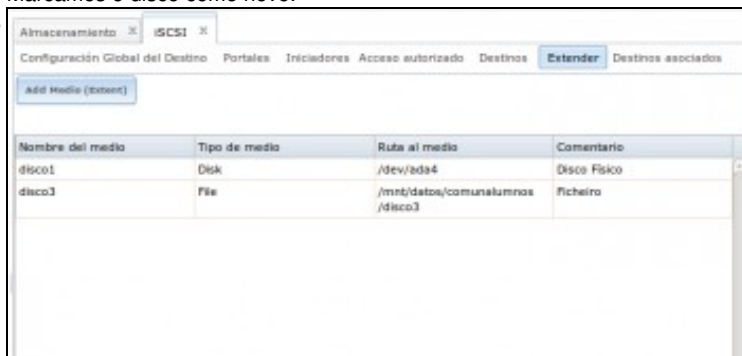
Marcamos o disco como novo.

Almacenamiento ✕ iSCSI ✕

Configuración Global del Destino Portales Iniciadores Acceso autorizado Destinos Extender Destinos asociados

Add Medio (Extent)

| Nombre del medio | Tipo de medio | Ruta al medio | Comentario |
|---|---|---|---|
| disco1 | Disk | /dev/ada4 | Disco Físico |
| disco3 | File | /mnt/datos/comunalumnos/disco3 | Ficheiro |